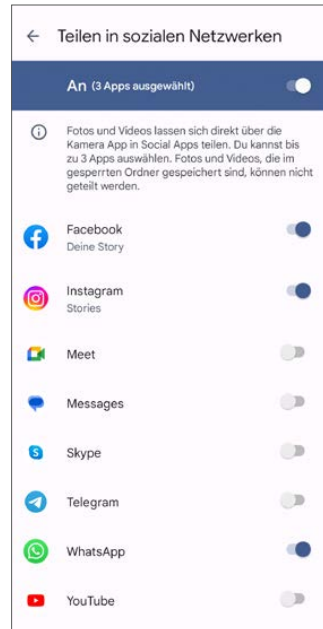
← Teilen in sozialen Netzwerken

An (3 Apps ausgewählt)

Fotos und Videos lassen sich direkt über die Kamera App in Social Apps teilen. Du kannst bis zu 3 Apps auswählen. Fotos und Videos, die im gesperrten Ordner gespeichert sind, können nicht geteilt werden.

Facebook
Deine Story

Instagram
Stories

Meet

Messages

Skype

Telegram

WhatsApp

YouTube